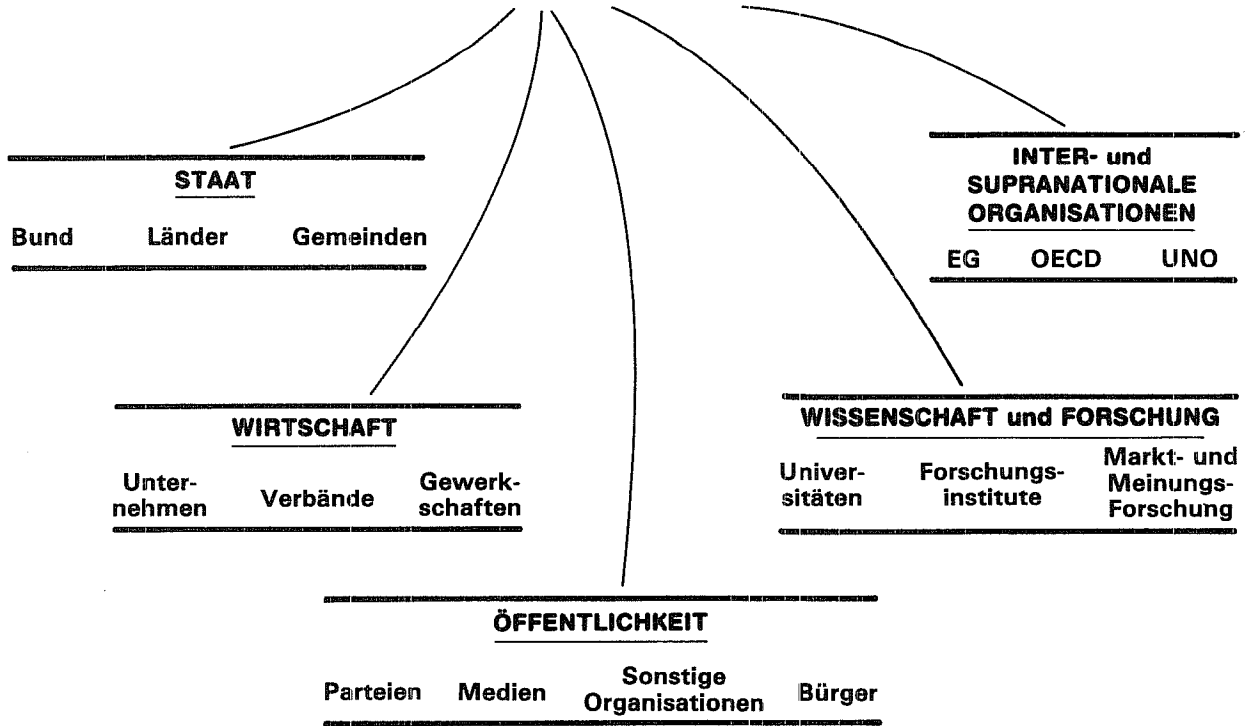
STAAT

Bund Länder Gemeinden

INTER- und SUPRANATIONALE ORGANISATIONEN

EG OECD UNO

WIRTSCHAFT

Unternehmen Verbände Gewerkschaften

WISSENSCHAFT und FORSCHUNG

Universitäten Forschungsinstitute Markt- und Meinungs-Forschung

ÖFFENTLICHKEIT

Parteien Medien Sonstige Organisationen Bürger